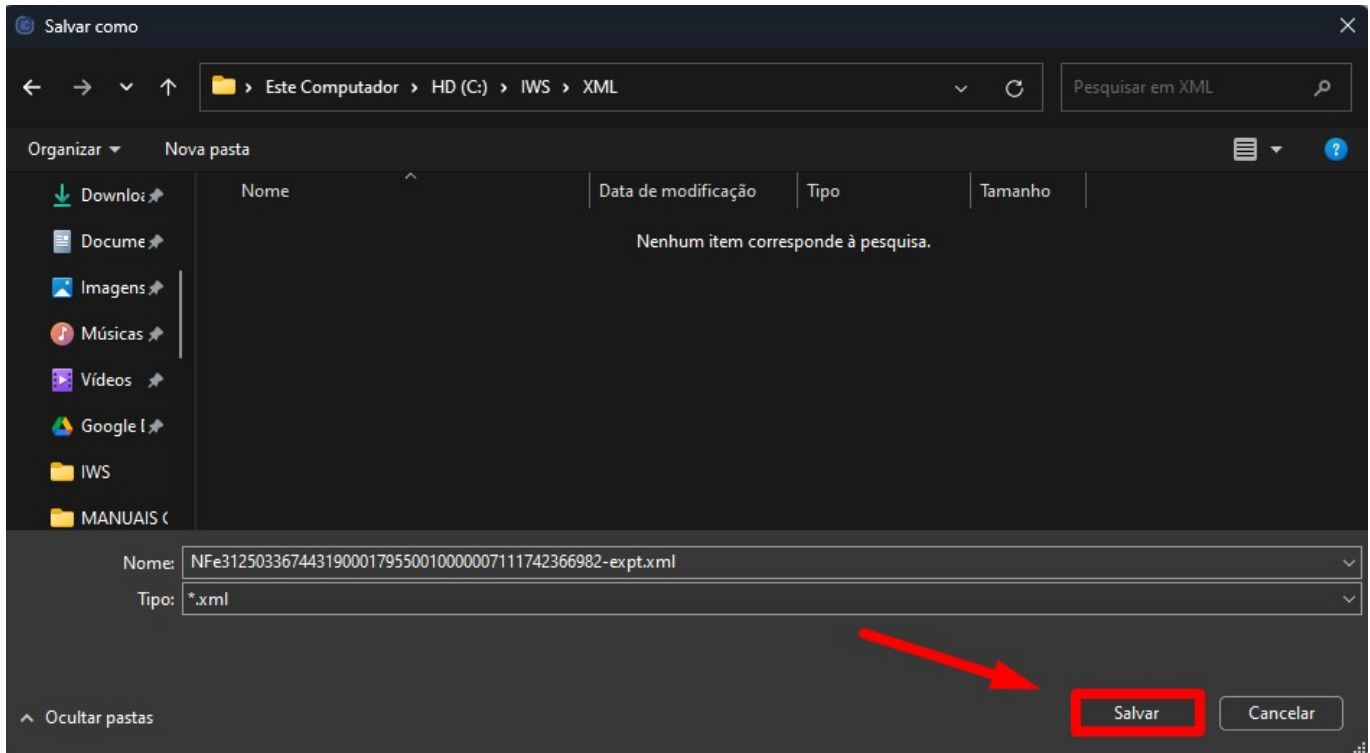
Salvar como

Este Computador › HD (C:) › IWS › XML

Pesquisar em XML

Organizar ▾ Nova pasta

Downloa
Docume
Imagens
Músicas
Vídeos
Google I
IWS
MANUAIS (

| Nome | Data de modificação | Tipo | Tamanho |
|---|---|---|---|

Nenhum item corresponde à pesquisa.

Nome: NFe31250336744319000179550010000007111742366982-expt.xml

Tipo: *.xml

Ocultar pastas

Salvar

Cancelar